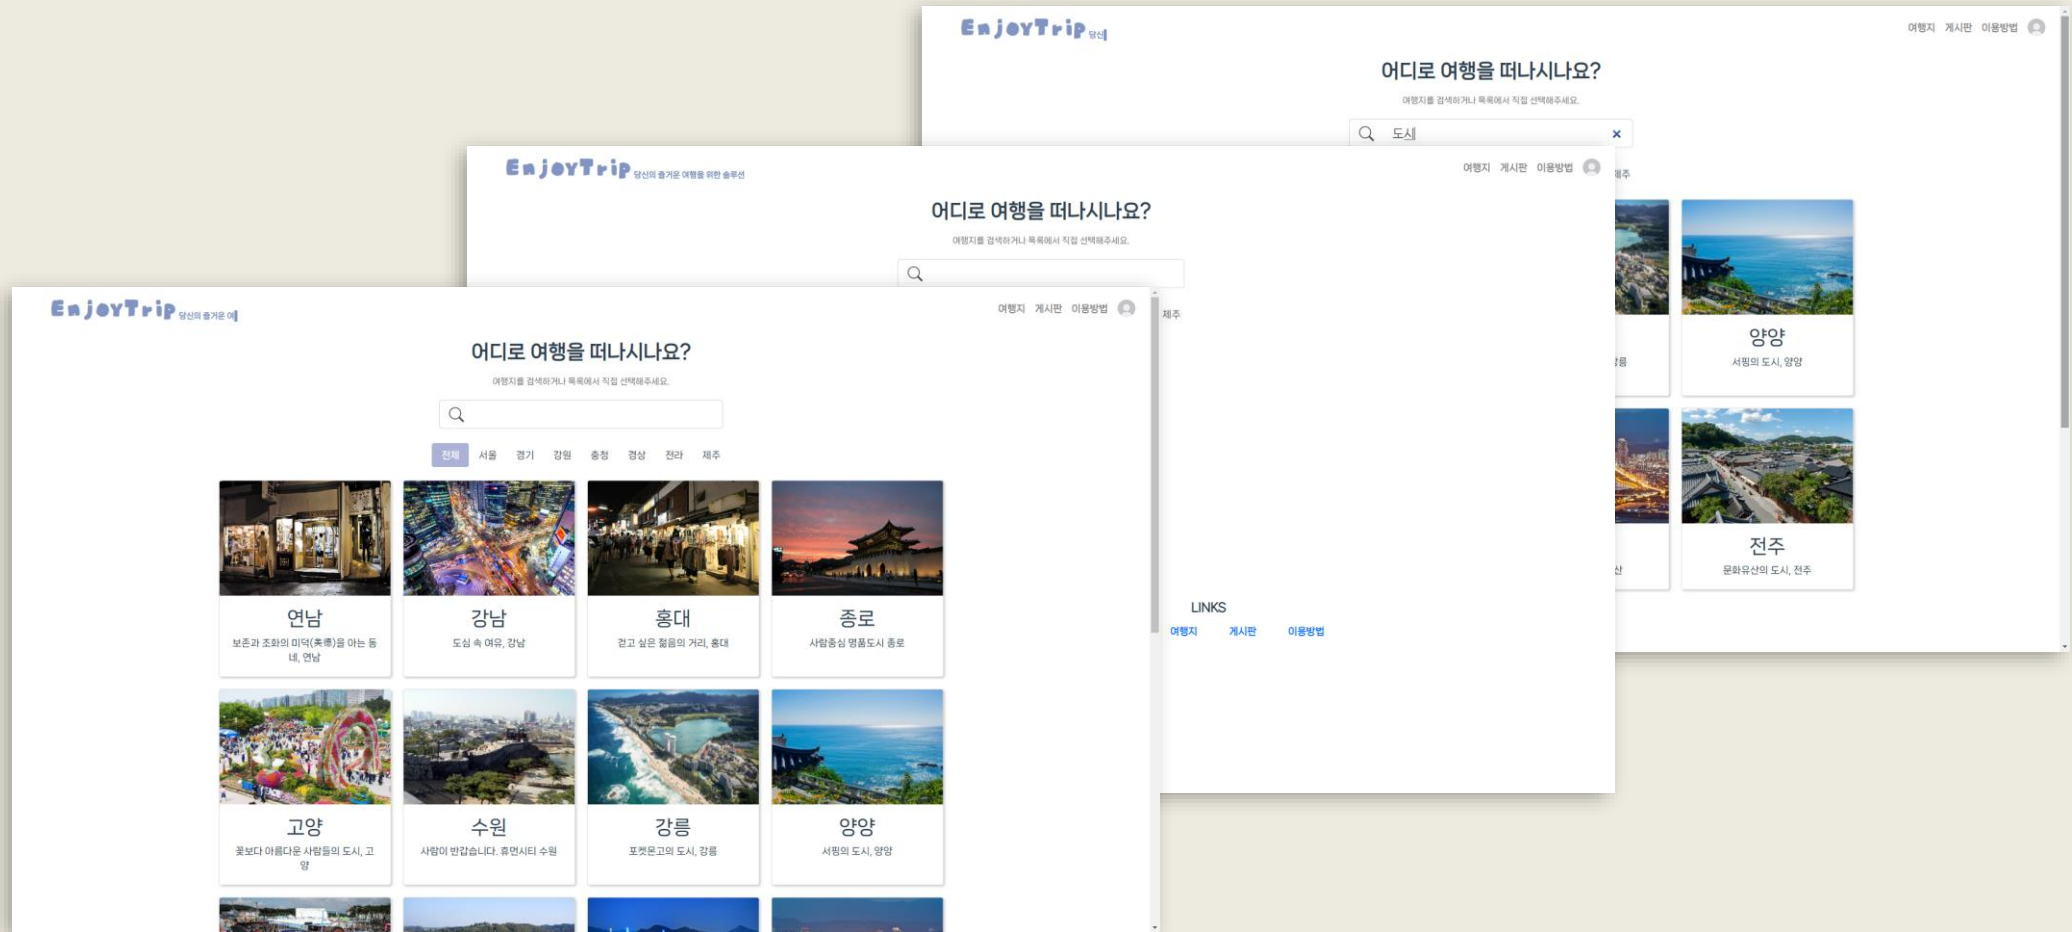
EnjoyTrip 당신

여행지 게시판 이용방법

어디로 여행을 떠나시나요?

여행지를 검색하거나 목록에서 직접 선택해주세요.

도시 ×

제주

양양
서핑의 도시, 양양

전주
문화유산의 도시, 전주

EnjoyTrip 당신의 즐거운 여행을 위한 솔루션

여행지 게시판 이용방법

어디로 여행을 떠나시나요?

여행지를 검색하거나 목록에서 직접 선택해주세요.

제주

LINKS
여행지 게시판 이용방법

EnjoyTrip 당신의 즐거운 여

여행지 게시판 이용방법

어디로 여행을 떠나시나요?

여행지를 검색하거나 목록에서 직접 선택해주세요.

전체 서울 경기 강원 충청 경상 전라 제주

연남
보존과 조화의 미덕(美德)을 아는 동네, 연남

강남
도심 속 여유, 강남

홍대
걷고 싶은 젊음의 거리, 홍대

종로
사람중심 명품도시 종로

고양
꽃보다 아름다운 사람들의 도시, 고양

수원
사람이 반갑습니다. 휴먼시티 수원

강릉
포켓몬고의 도시, 강릉

양양
서핑의 도시, 양양